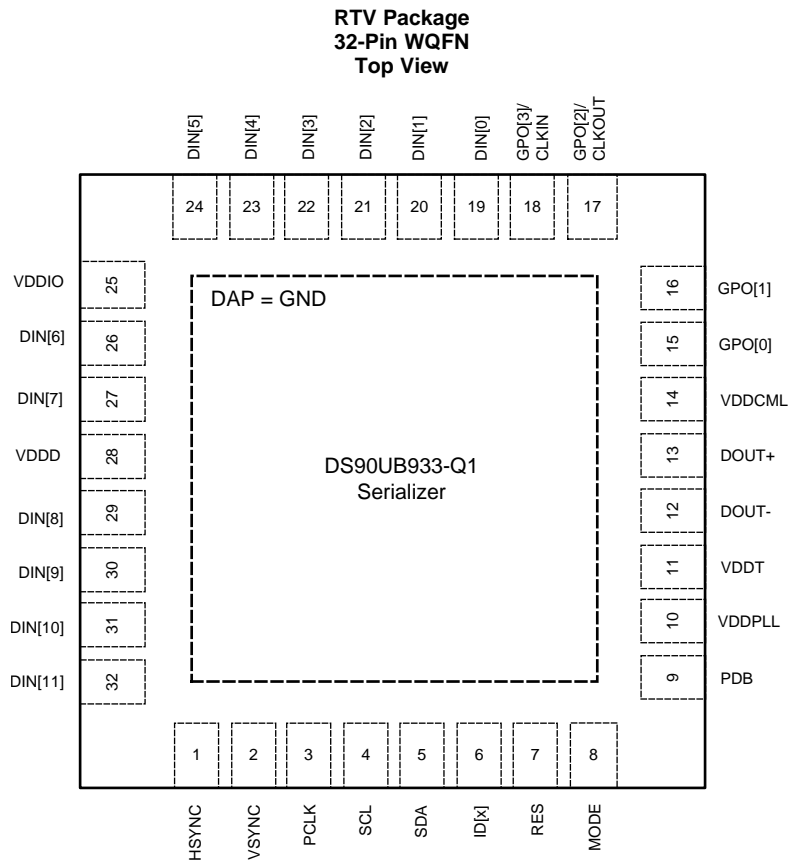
RTV Package
32-Pin WQFN
Top View

DIN[5] DIN[4] DIN[3] DIN[2] DIN[1] DIN[0] GPO[3]/CLKIN GPO[2]/CLKOUT

24 23 22 21 20 19 18 17

VDDIO 25
DIN[6] 26
DIN[7] 27
VDDD 28
DIN[8] 29
DIN[9] 30
DIN[10] 31
DIN[11] 32

DAP = GND

DS90UB933-Q1
Serializer

16 GPO[1]
15 GPO[0]
14 VDDCML
13 DOUT+
12 DOUT-
11 VDDT
10 VDDPLL
9 PDB

1 2 3 4 5 6 7 8

HSYNC VSYNC PCLK SCL SDA ID[x] RES MODE